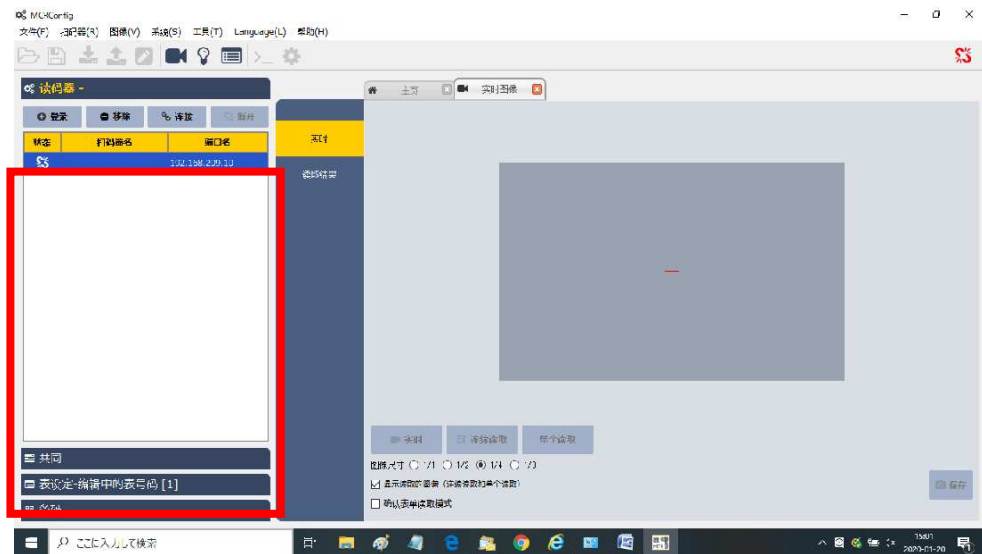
MCRConfig
文件(F) 读码器(R) 图像(V) 系统(S) 工具(T) Language(L) 帮助(H)

读码器 -
登录 移除 连接 断开

| 状态 | 扫码器名 | 端口名 |
|---|---|---|
| | | 192.168.200.10 |

共同
表设定-编辑中的表号码 [1]

主页 实时图像

实时
读码结果

实时 连续读取 单个读取
图像尺寸 ○ 1/1 ○ 1/2 ◉ 1/4 ○ 1/8
☑ 显示读取的图像（连续读取时单个读取）
☐ 确认表单读取模式

保存

ここに入力して検索
15:01
2020-01-20